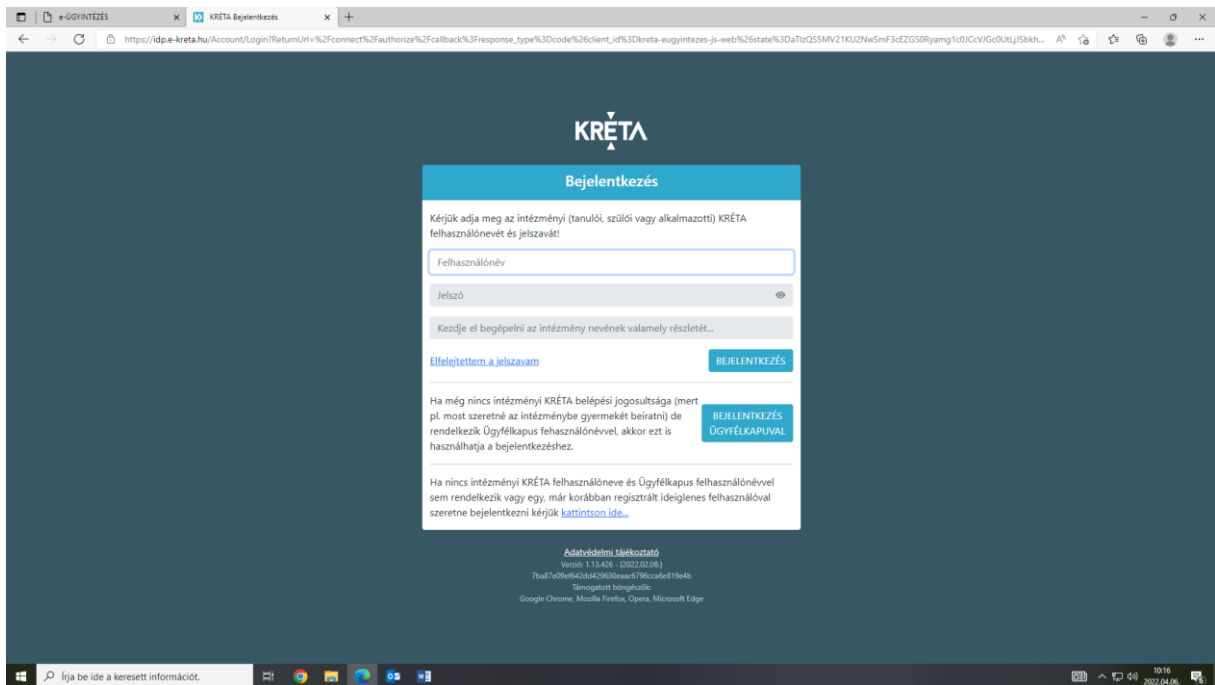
e-ÜGYINTÉZÉS
KRÉTA Bejelentkezés
https://idp.e-kreta.hu/Account/Login?ReturnUrl=%2Fconnect%2Fauthorize%2Fcallback%3Fresponse_type%3Dcode%26client_id%3Dkreta-eugyintezes-js-web%26state%3DaTlzQS5MV21KU2NwSmF3cEZGS0Ryamg1c0JCcVJGc0UtLjJSbkh...

KRÉTA

Bejelentkezés

Kérjük adja meg az intézményi (tanulói, szülői vagy alkalmazotti) KRÉTA felhasználónevét és jelszavát!

Felhasználónév

Jelszó

Kezdje el begépelni az intézmény nevének valamely részletét...

Elfelejtettem a jelszavam

BEJELENTKEZÉS

Ha még nincs intézményi KRÉTA belépési jogosultsága (mert pl. most szeretné az intézménybe gyermekét beiratni) de rendelkezik Ügyfélkapus fehasználónévvel, akkor ezt is használhatja a bejelentkezéshez.

BEJELENTKEZÉS ÜGYFÉLKAPUVAL

Ha nincs intézményi KRÉTA felhasználóneve és Ügyfélkapus felhasználónévvel sem rendelkezik vagy egy, már korábban regisztrált ideiglenes felhasználóval szeretne bejelentkezni kérjük kattintson ide...

Adatvédelmi tájékoztató
Verzió: 1.13.426 - (2022.02.08.)
7ba87e09ef642dd429630eaac6796cca6e819e4b
Támogatott böngészők
Google Chrome, Mozilla Firefox, Opera, Microsoft Edge

Írja be ide a keresett információt.
10:16
2022.04.06.